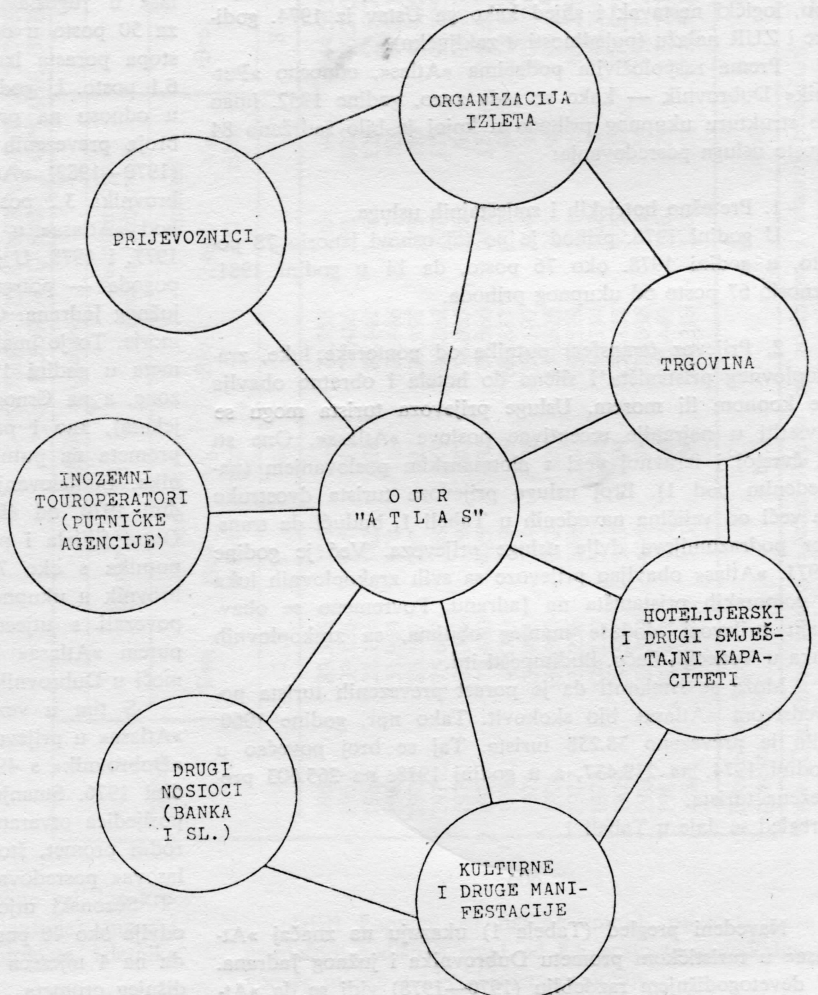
ORGANIZACIJA IZLETA

PRIJEVOZNICI

TRGOVINA

INOZEMNI TOUROPERATORI (PUTNIČKE AGENCIJE)

O U R "A T L A S"

HOTELIJERSKI I DRUGI SMJEŠTAJNI KAPACITETI

DRUGI NOSIOCI (BANKA I SL.)

KULTURNE I DRUGE MANIFESTACIJE